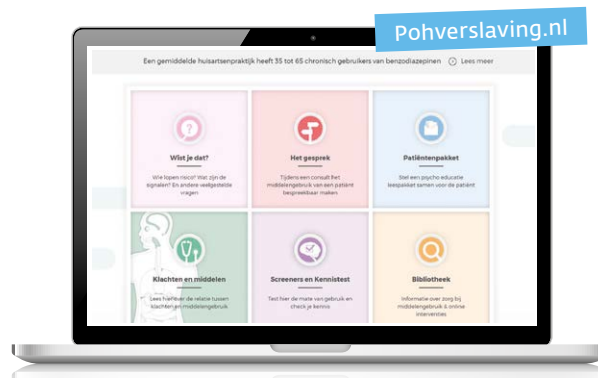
Pohverslaving.nl

Een gemiddelde huisartsenpraktijk heeft 35 tot 65 chronisch gebruikers van benzodiazepinen

Lees meer

Wist je dat?

Wie lopen risico? Wat zijn de signalen? En andere veelgestelde vragen

Het gesprek

Tijdens een consult het middelengebruik van een patiënt bespreekbaar maken

Patiëntenpakket

Stel een psycho educatie leespakket samen voor de patiënt

Klachten en middelen

Lees hier over de relatie tussen klachten en middelengebruik

Screeners en Kennistest

Test hier de mate van gebruik en check je kennis

Bibliotheek

Informatie over zorg bij middelengebruik & online interventies